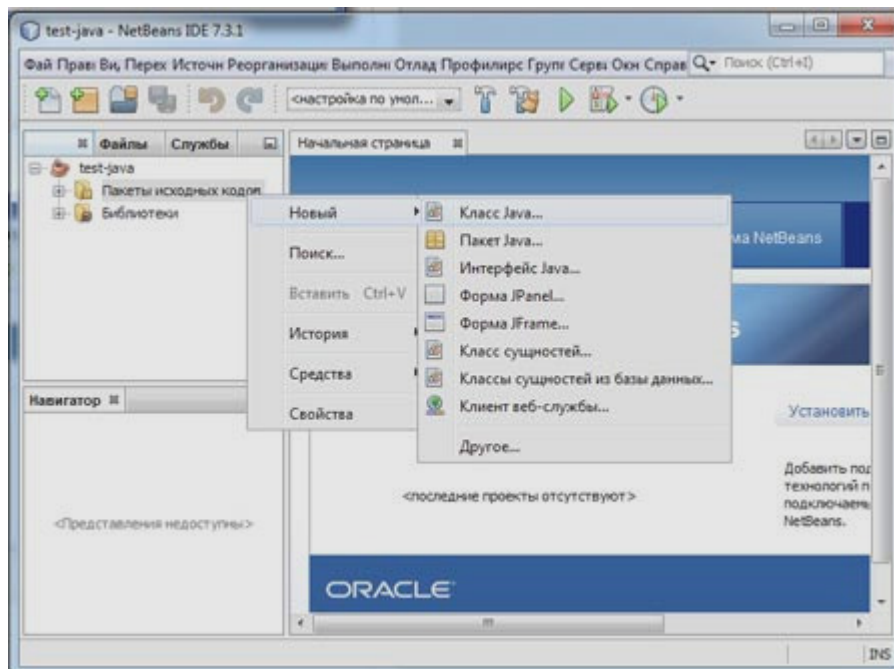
test-java - NetBeans IDE 7.3.1

Фай Прав Ви, Перех Источн Реорганизаци Выполн Отлад Профилирс Групп Серв Окн Справ Поиск (Ctrl+I)

<настройка по умол...

Файлы Службы

test-java

Пакеты исходных кодов

Библиотеки

Начальная страница

Новый

Поиск...

Вставить Ctrl+V

История

Средства

Свойства

Класс Java...

Пакет Java...

Интерфейс Java...

Форма JPanel...

Форма JFrame...

Класс сущностей...

Классы сущностей из базы данных...

Клиент веб-службы...

Другое...

ма NetBeans

Установить

Добавить под технологий п подключаем NetBeans.

<последние проекты отсутствуют>

Навигатор

<Представления недоступны>

ORACLE

INS